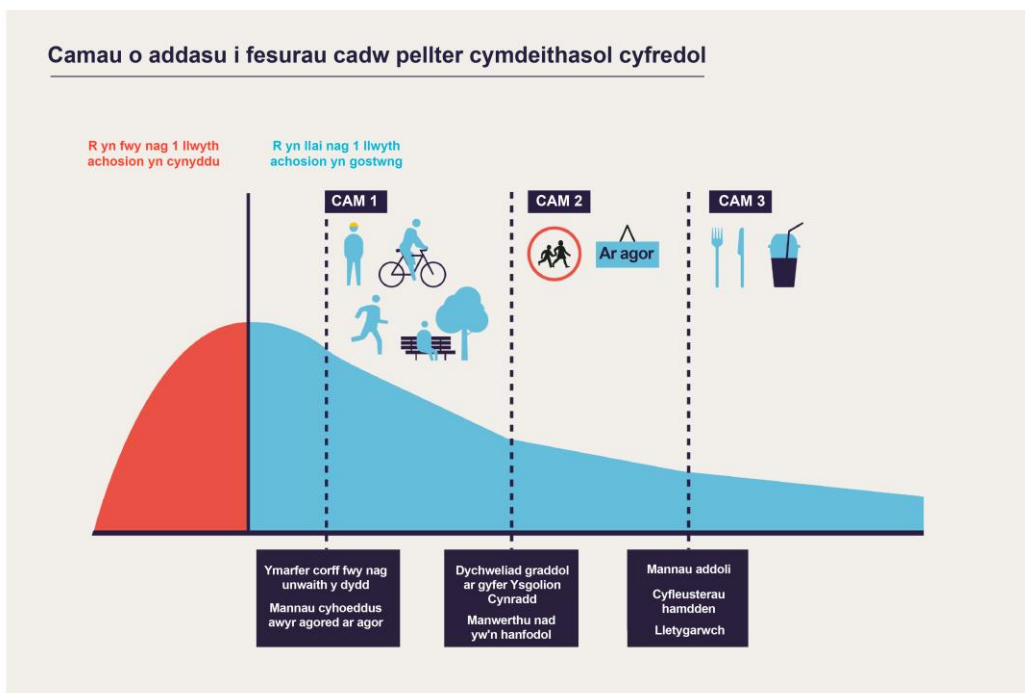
Camau o addasu i fesurau cadw pellter cymdeithasol cyfredol

R yn fwy nag 1 llwyth achosion yn cynyddu

R yn llai nag 1 llwyth achosion yn gostwng

CAM 1

CAM 2

Ar agor

CAM 3

Ymarfer corff fwy nag unwaith y dydd

Mannau cyhoeddus awyr agored ar agor

Dychweliad graddol ar gyfer Ysgolion Cynradd

Manwerthu nad yw'n hanfodol

Mannau addoli

Cyfleusterau hamdden

Lletygarwch